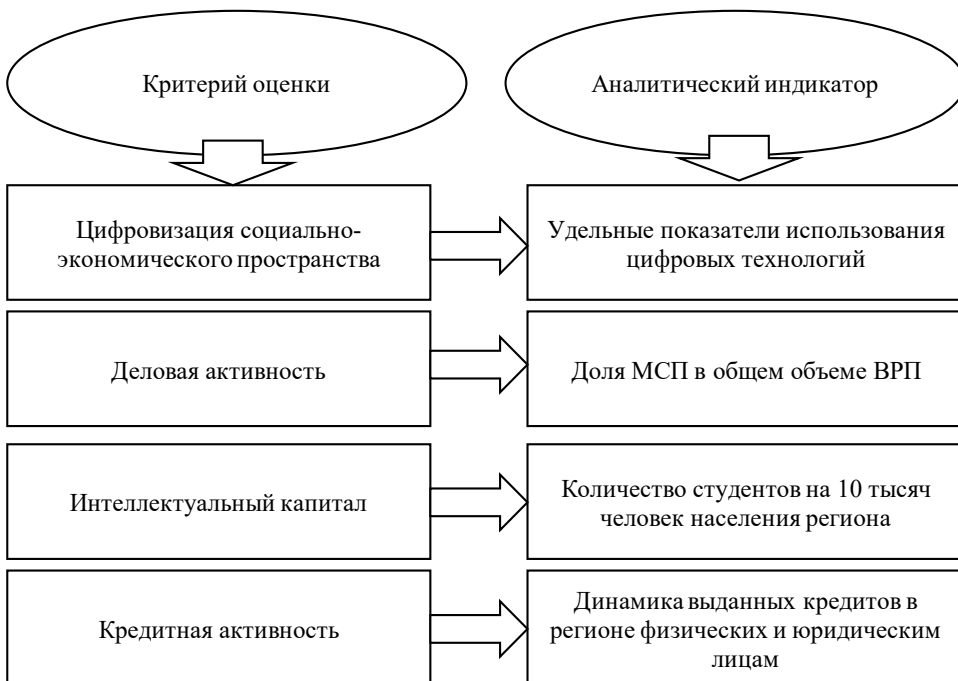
Критерий оценки

Аналитический индикатор

Цифровизация социально-экономического пространства

Удельные показатели использования цифровых технологий

Деловая активность

Доля МСП в общем объеме ВРП

Интеллектуальный капитал

Количество студентов на 10 тысяч человек населения региона

Кредитная активность

Динамика выданных кредитов в регионе физических и юридическим лицам